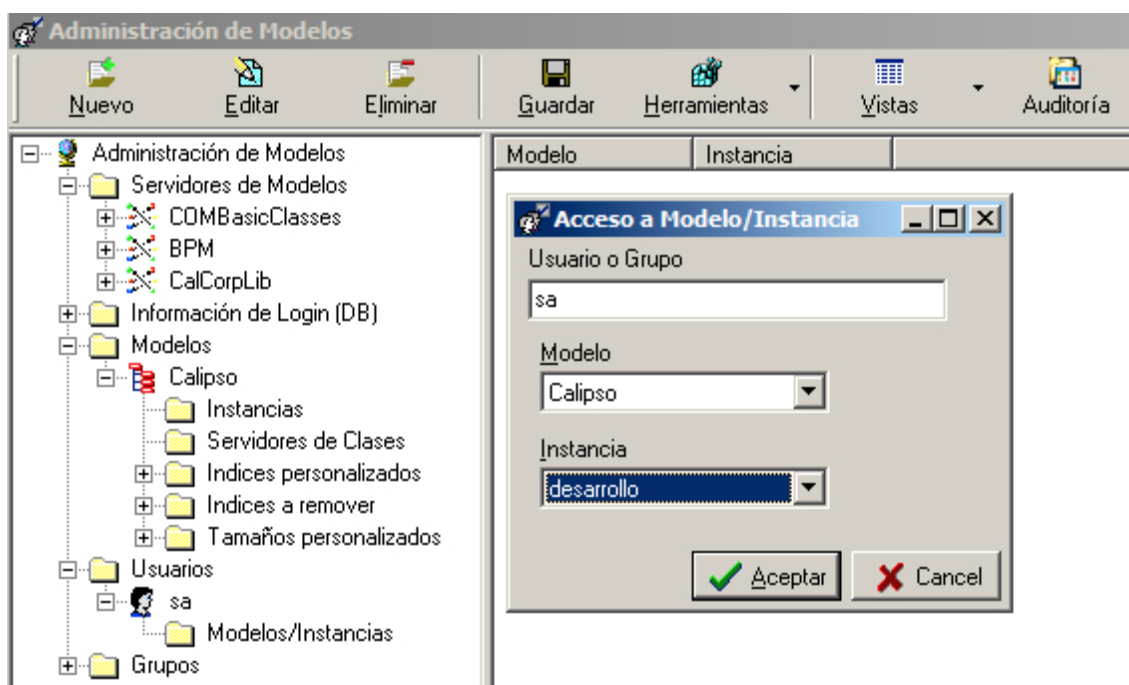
Administración de Modelos

Nuevo
Editar
Eliminar
Guardar
Herramientas
Vistas
Auditoría

Administración de Modelos
Servidores de Modelos
COMBasicClasses
BPM
CalCorpLib
Información de Login (DB)
Modelos
Calipso
Instancias
Servidores de Clases
Indices personalizados
Indices a remover
Tamaños personalizados
Usuarios
sa
Modelos/Instancias
Grupos

| Modelo | Instancia |
|---|---|

Acceso a Modelo/Instancia
Usuario o Grupo
sa
Modelo
Calipso
Instancia
desarrollo
Aceptar
Cancel